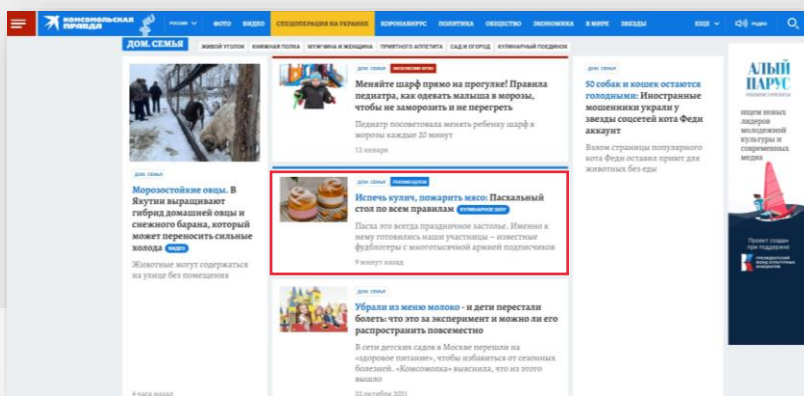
Комсомольская правда

РОССИЯ ФОТО ВИДЕО СПЕЦОПЕРАЦИЯ НА УКРАИНЕ КОРОНАВИРУС ПОЛИТИКА ОБЩЕСТВО ЭКОНОМИКА В МИРЕ ЗВЕЗДЫ ЕЩЕ РАДИО

ДОМ. СЕМЬЯ

ЖИВОЙ УГОЛОК КНИЖНАЯ ПОЛКА МУЖЧИНА И ЖЕНЩИНА ПРИЯТНОГО АППЕТИТА САД И ОГОРОД КУЛИНАРНЫЙ ПОЕДИНОК

ДОМ. СЕМЬЯ

Морозостойкие овцы. В Якутии выращивают гибрид домашней овцы и снежного барана, который может переносить сильные холода ВИДЕО

Животные могут содержаться на улице без помещения

4 часа назад

ДОМ. СЕМЬЯ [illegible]

Меняйте шарф прямо на прогулке! Правила педиатра, как одевать малыша в морозы, чтобы не заморозить и не перегреть

Педиатр посоветовала менять ребенку шарф в морозы каждые 20 минут

12 января

ДОМ. СЕМЬЯ РЕКОМЕНДУЕМ

Испечь кулич, пожарить мясо: Пасхальный стол по всем правилам КУЛИНАРНОЕ ШОУ

Пасха это всегда праздничное застолье. Именно к нему готовились наши участницы – известные фудблогеры с многотысячной армией подписчиков

9 минут назад

ДОМ. СЕМЬЯ

Убрали из меню молоко - и дети перестали болеть: что это за эксперимент и можно ли его распространить повсеместно

В сети детских садов в Москве перешли на «здоровое питание», чтобы избавиться от сезонных болезней. «Комсомолка» выяснила, что из этого вышло

22 октября 2021

50 собак и кошек останутся голодными: Иностранные мошенники украли у звезды соцсетей кота Феди аккаунт

Взлом страницы популярного кота Феди оставил приют для животных без еды

АЛЫЙ ПАРУС

Ищем новых лидеров молодежной культуры и современных медиа

Проект создан при поддержке

ПРЕЗИДЕНТСКИЙ ФОНД КУЛЬТУРНЫХ ИНИЦИАТИВ